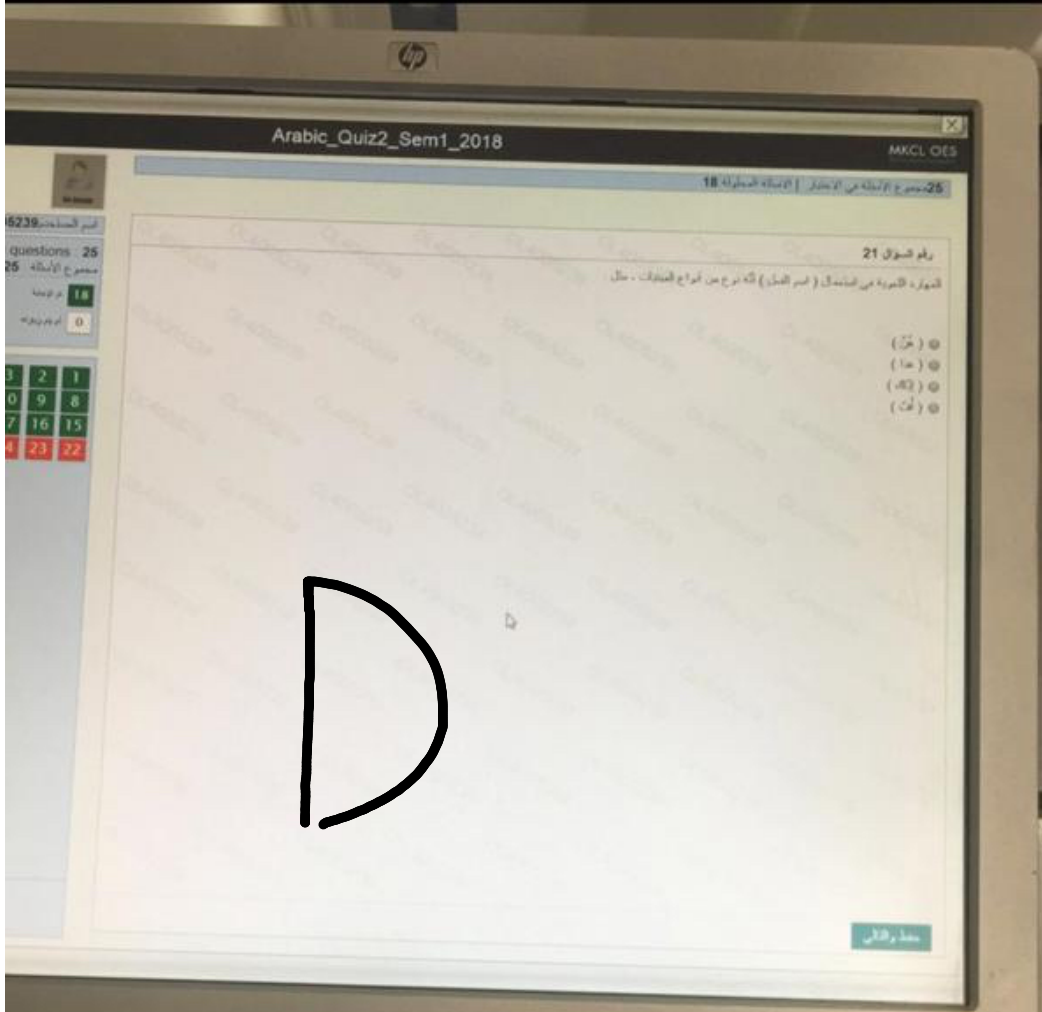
hp

Arabic_Quiz2_Sem1_2018

MKCL OES

25مجموع الأسئلة في الاختبار | الأسئلة المطلوبة 18

اسم المستخدم05239

questions 25
مجموع الأسئلة 25

18 تم الإجابة
0 لم يتم الإجابة

| 3 | 2 | 1 |
|---|---|---|
| 0 | 9 | 8 |
| 7 | 16 | 15 |
| 4 | 23 | 22 |

رقم السؤال 21

الهمزة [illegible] في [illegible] ( اسم الفعل ) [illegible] نوع من أنواع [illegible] ، مثل

( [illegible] )
( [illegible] )
( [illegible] )
( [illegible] )

D

حفظ والتالي